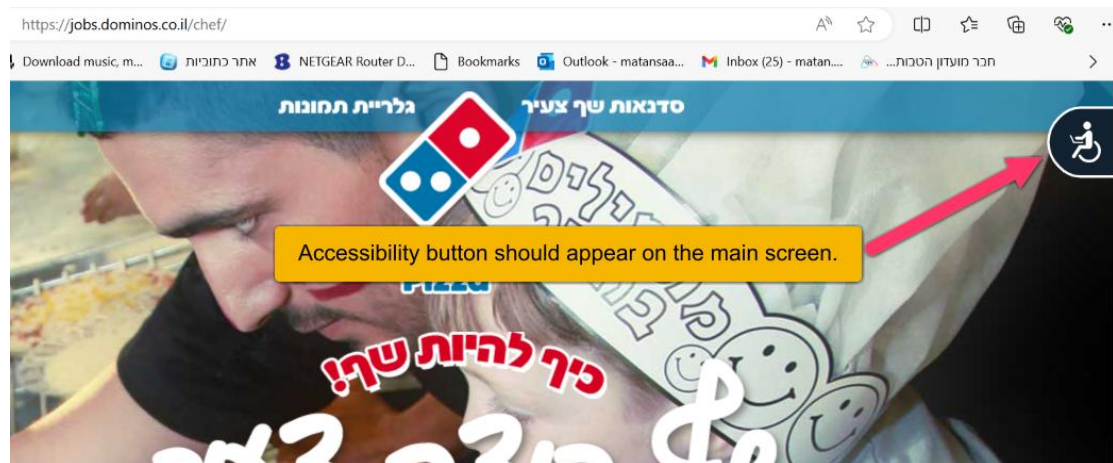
https://jobs.dominos.co.il/chef/

Download music, m... אתר כתוביות NETGEAR Router D... Bookmarks Outlook - matansaa... Inbox (25) - matan... חבר מועדון הטבות...

סדנאות שף צעיר גלריית תמונות

Pizza

Accessibility button should appear on the main screen.

איך להיות שף!

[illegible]